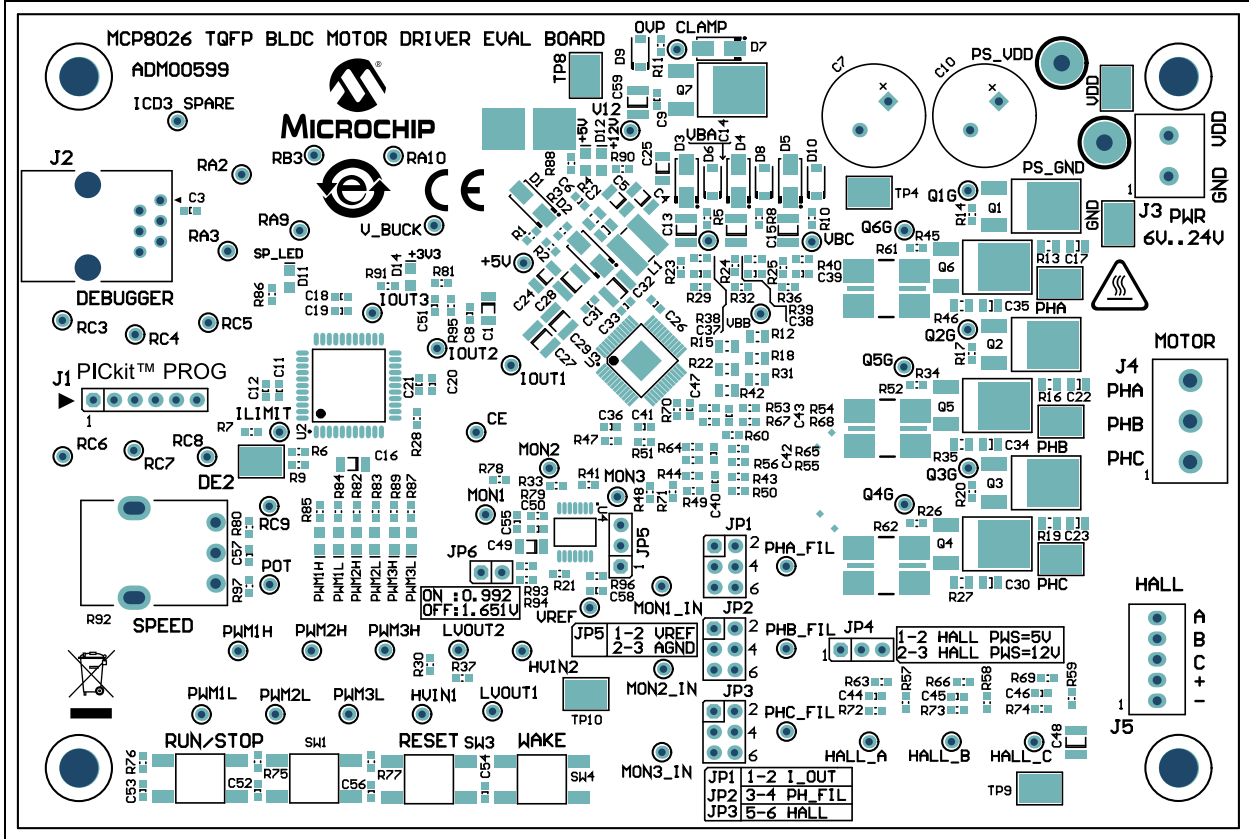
MCP8026 TQFP BLDC MOTOR DRIVER EVAL BOARD
ADM00599
ICD3_SPARE
MICROCHIP
CE
J2
DEBUGGER
RA2
RB3
RA10
RA9
RA3
V_BUCK
SP_LED
C3
RC3
RC4
RC5
J1 PICkit™ PROG
1
ILIMIT
RC6
RC7
RC8
DE2
RC9
POT
SPEED
R92
PWM1H
PWM2H
PWM3H
LVOUT2
HVIN2
PWM1L
PWM2L
PWM3L
HVIN1
LVOUT1
RUN/STOP
SW1
RESET
SW3
WAKE
SW4
TP10
OVP CLAMP
TP8
D7
Q7
V12
+5V
+12V
C7
C10
PS_VDD
VDD
VDD
GND
GND
J3 PWR
6V..24V
PS_GND
TP4
Q1G
Q1
Q6G
Q6
PHA
Q2G
Q2
Q5G
Q5
PHB
Q3G
Q3
Q4G
Q4
PHC
J4
MOTOR
PHA
PHB
PHC
1
HALL
A
B
C
+
-
J5
1
+5V
+3V3
IOUT3
IOUT2
IOUT1
CE
MON2
MON3
MON1
JP6
ON :0.992
OFF:1.651V
VREF
MON1_IN
JP5
JP5 1-2 VREF
2-3 AGND
MON2_IN
MON3_IN
JP1
PHA_FIL
JP2
PHB_FIL
JP4
1-2 HALL PWS=5V
2-3 HALL PWS=12V
JP3
PHC_FIL
HALL_A
HALL_B
HALL_C
TP9
JP1 1-2 I_OUT
JP2 3-4 PH_FIL
JP3 5-6 HALL
VBA
VBB
VBC
2
4
6